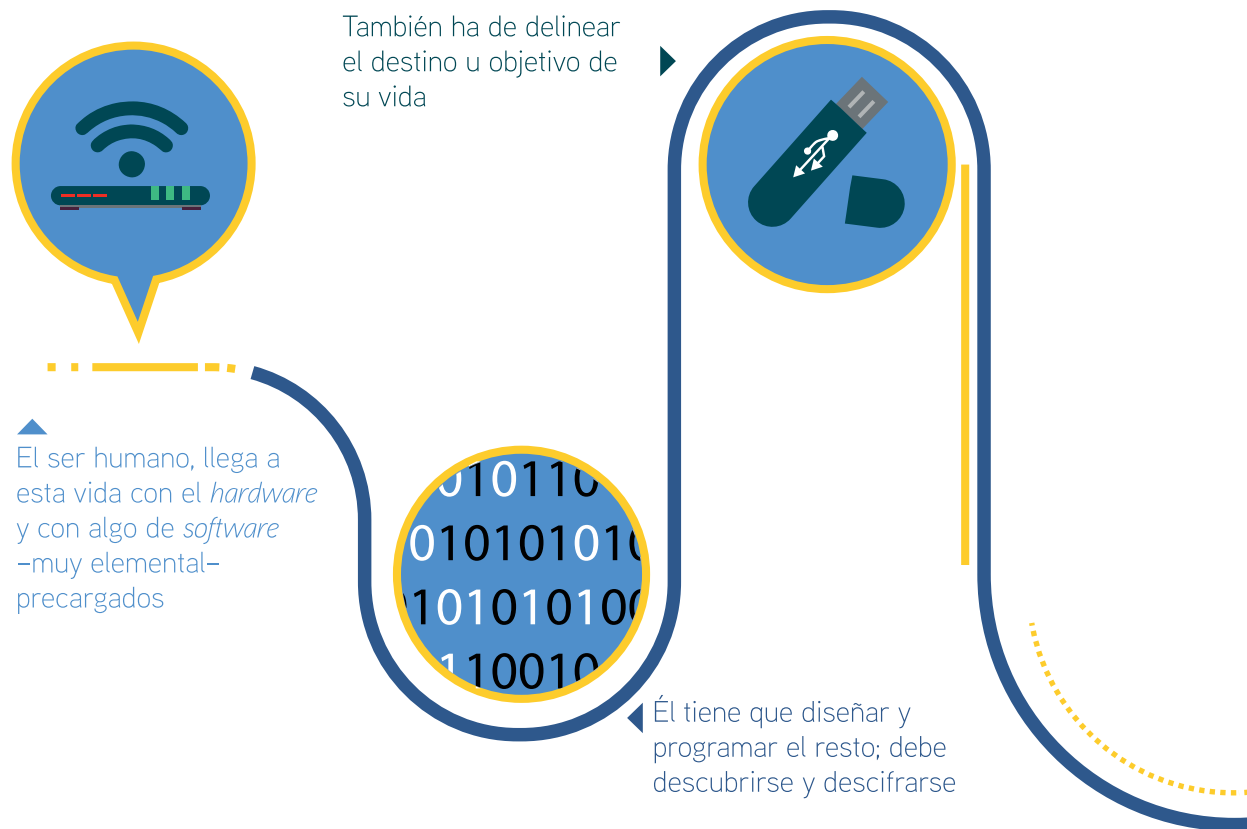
También ha de delinear el destino u objetivo de su vida

El ser humano, llega a esta vida con el *hardware* y con algo de *software* –muy elemental– precargados

010110
010101010
010101010
110010

Él tiene que diseñar y programar el resto; debe descubrirse y descifrarse